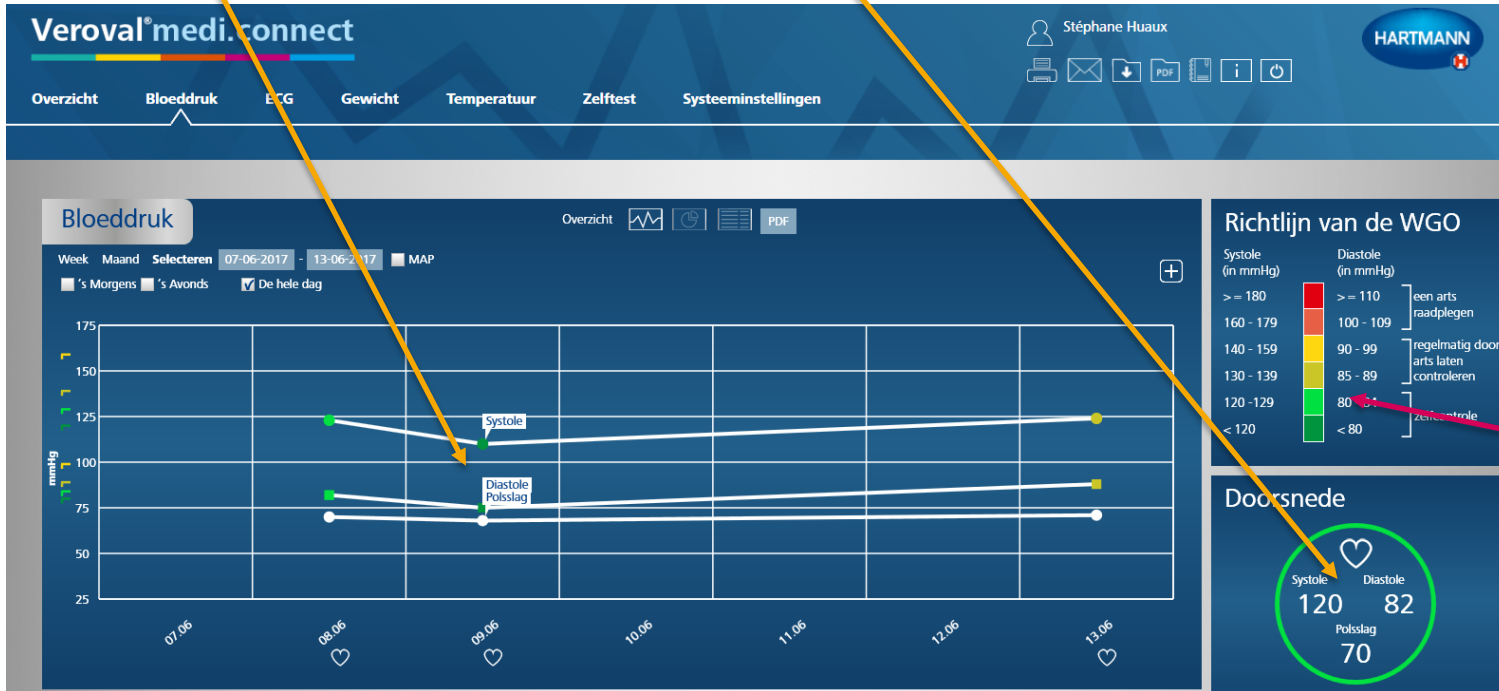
Veroval® medi.connect

Stéphane Huaux

HARTMANN

PDF

Overzicht Bloeddruk ECG Gewicht Temperatuur Zelftest Systeeminstellingen

Bloeddruk

Overzicht PDF

Week Maand Selecteren 07-06-2017 - 13-06-2017 MAP

's Morgens 's Avonds De hele dag

175
150
125
100
75
50
25

mmHg

Systole

Diastole
Polsslag

07.06 08.06 09.06 10.06 11.06 12.06 13.06

Richtlijn van de WGO

Systole (in mmHg) | Diastole (in mmHg)

| Systole | Diastole | |
|---|---|---|
| > = 180 | > = 110 | een arts raadplegen |
| 160 - 179 | 100 - 109 | |
| 140 - 159 | 90 - 99 | regelmatig door arts laten controleren |
| 130 - 139 | 85 - 89 | |
| 120 -129 | 80 - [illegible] | zelfcontrole |
| < 120 | < 80 | |

Doorsnede

Systole 120
Diastole 82
Polsslag 70